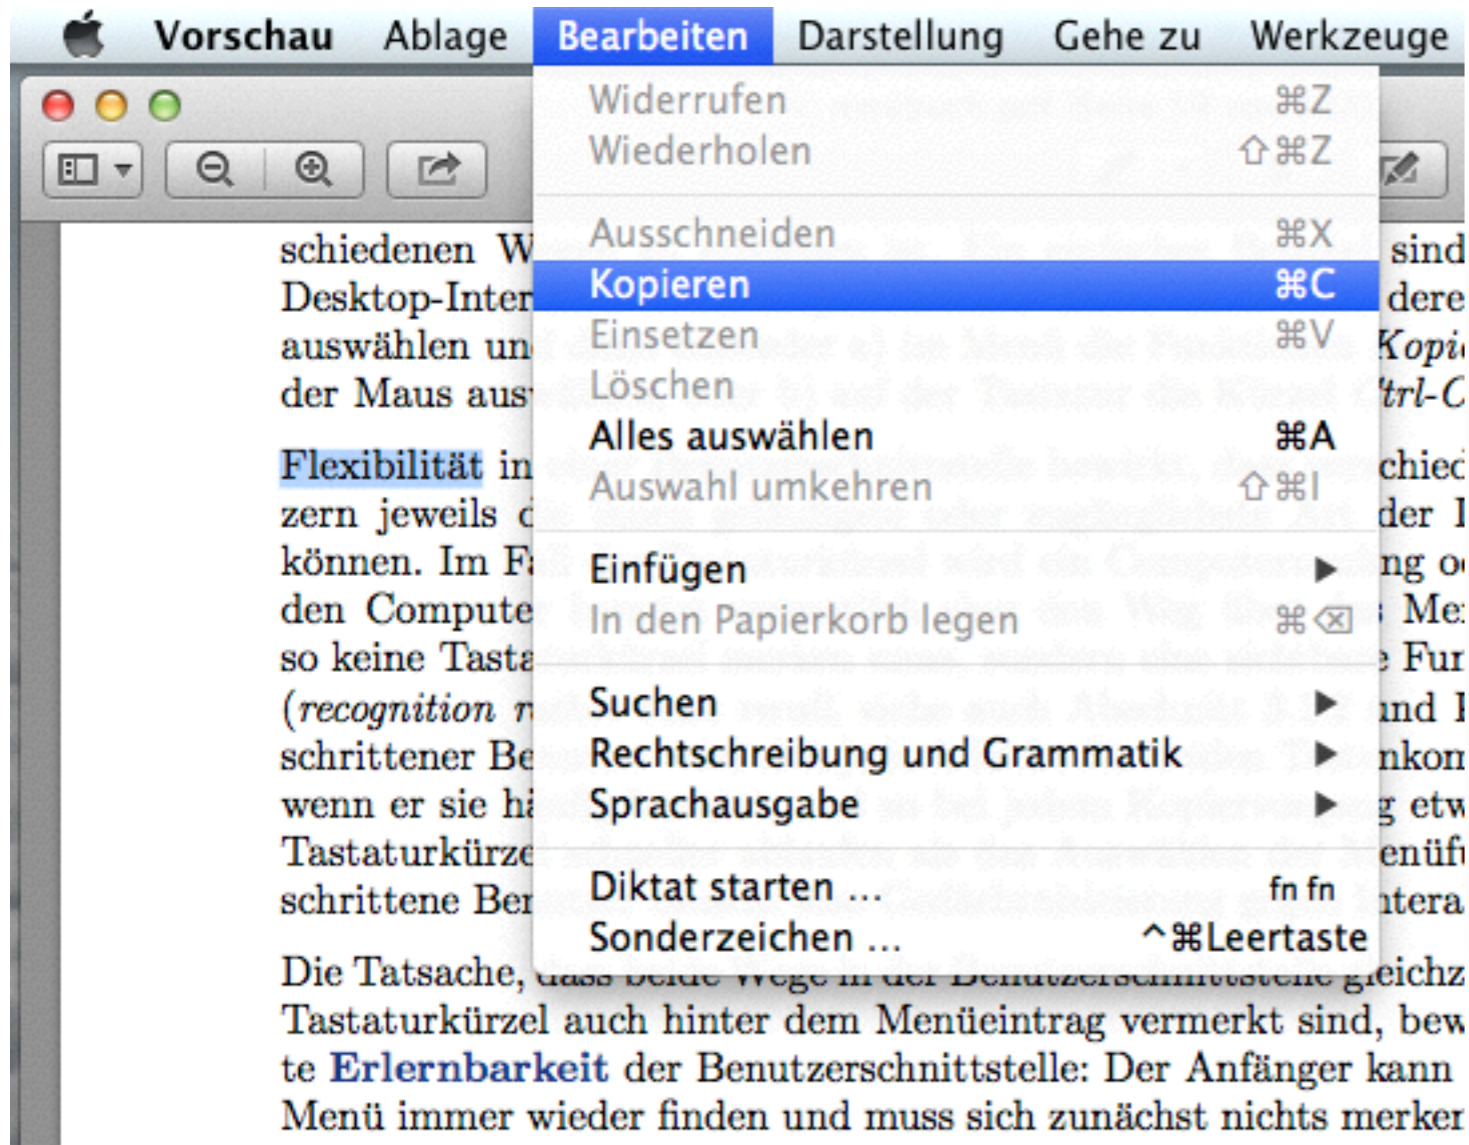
Vorschau Ablage Bearbeiten Darstellung Gehe zu Werkzeuge

Widerrufen ⌘Z
Wiederholen ⇧⌘Z

Ausschneiden ⌘X
Kopieren ⌘C
Einsetzen ⌘V
Löschen
Alles auswählen ⌘A
Auswahl umkehren ⇧⌘I

Einfügen ▶
In den Papierkorb legen ⌘⌫

Suchen ▶
Rechtschreibung und Grammatik ▶
Sprachausgabe ▶

Diktat starten … fn fn
Sonderzeichen … ^⌘Leertaste

schiedenen W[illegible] sind
Desktop-Inter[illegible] dere
auswählen un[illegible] Kopi
der Maus aus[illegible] trl-C

Flexibilität in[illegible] chied
zern jeweils d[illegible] der I
können. Im F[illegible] ng o
den Compute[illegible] Me
so keine Tasta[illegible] Fur
(recognition r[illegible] und I
schrittener Be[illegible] nkon
wenn er sie h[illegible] g etw
Tastaturkürze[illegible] enüf
schrittene Be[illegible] ntera

Die Tatsache, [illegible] gleichz
Tastaturkürzel auch hinter dem Menüeintrag vermerkt sind, bew
te Erlernbarkeit der Benutzerschnittstelle: Der Anfänger kann
Menü immer wieder finden und muss sich zunächst nichts merker